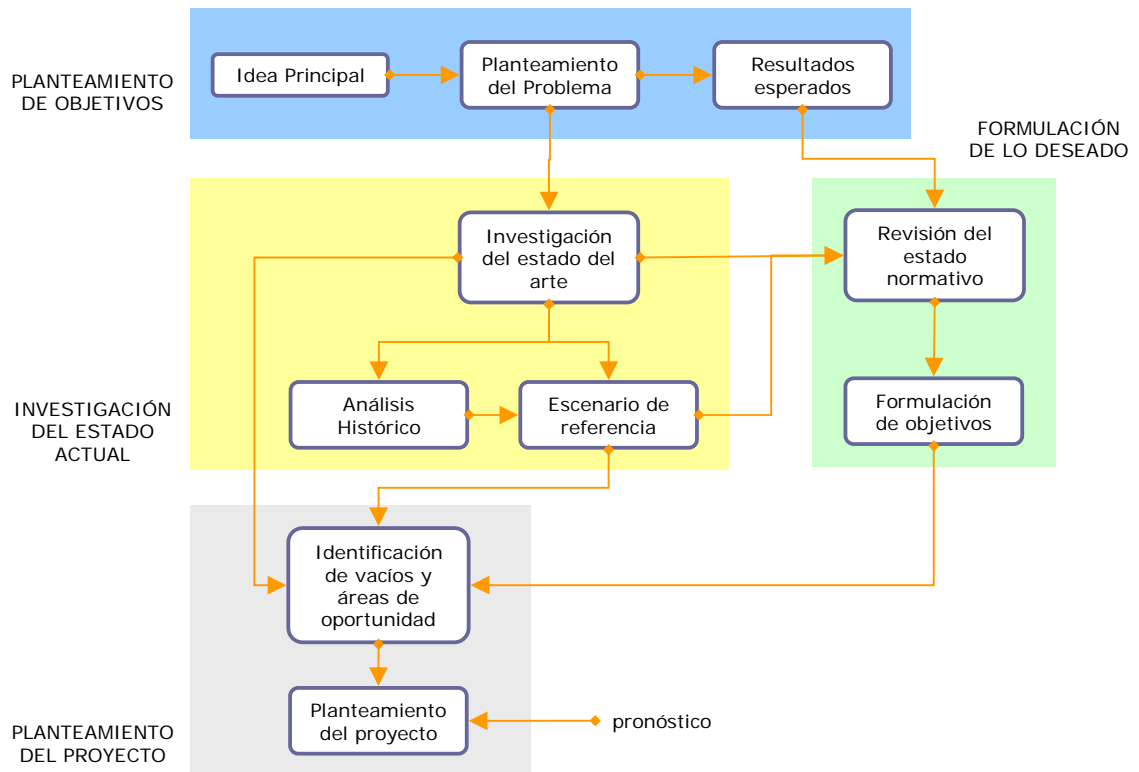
PLANTEAMIENTO DE OBJETIVOS

Idea Principal

Planteamiento del Problema

Resultados esperados

FORMULACIÓN DE LO DESEADO

Investigación del estado del arte

Revisión del estado normativo

INVESTIGACIÓN DEL ESTADO ACTUAL

Análisis Histórico

Escenario de referencia

Formulación de objetivos

Identificación de vacíos y áreas de oportunidad

PLANTEAMIENTO DEL PROYECTO

Planteamiento del proyecto

pronóstico